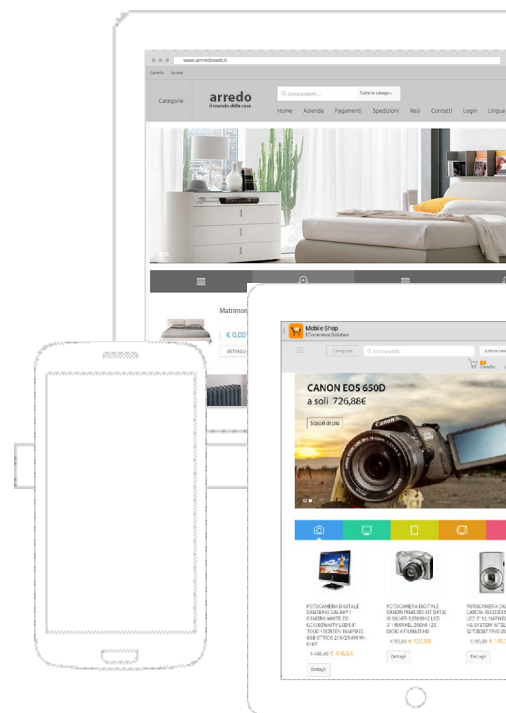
www.arredoweb.it

Carrello Accedi

Categorie

arredo
il mondo della casa

Cerca prodotti...

Tutte le categorie

Home Azienda Pagamenti Spedizioni Resi Contatti Login Lingua

Matrimon

€ 0,00

Dettagli

Mobile Shop
E-Commerce Solution

Categorie

Cerca prodotti...

Tutte le categ

Carrello

CANON EOS 650D
a soli 726,88€

Scopri di più

FOTOCAMERA DIGITALE SAMSUNG GALAXY CAMERA WHITE EK-GC100ZWAITV LCD 4.8" TOUCHSCREEN 16MPIXEL 8GB OTTICO 21X/ZOOM WI-FI/3G

€ 486,40 € 416,64

Dettagli

FOTOCAMERA DIGITALE CANON POWERSHOT SX160 IS SILVER 16MPIXEL LCD 3" 16XZOOM 1.6X DIGIC 4 FILMATO HD

€ 145,00 € 123,00

Dettagli

FOTOCAMERA DIG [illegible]

€ 193,40 € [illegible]

Dettagli